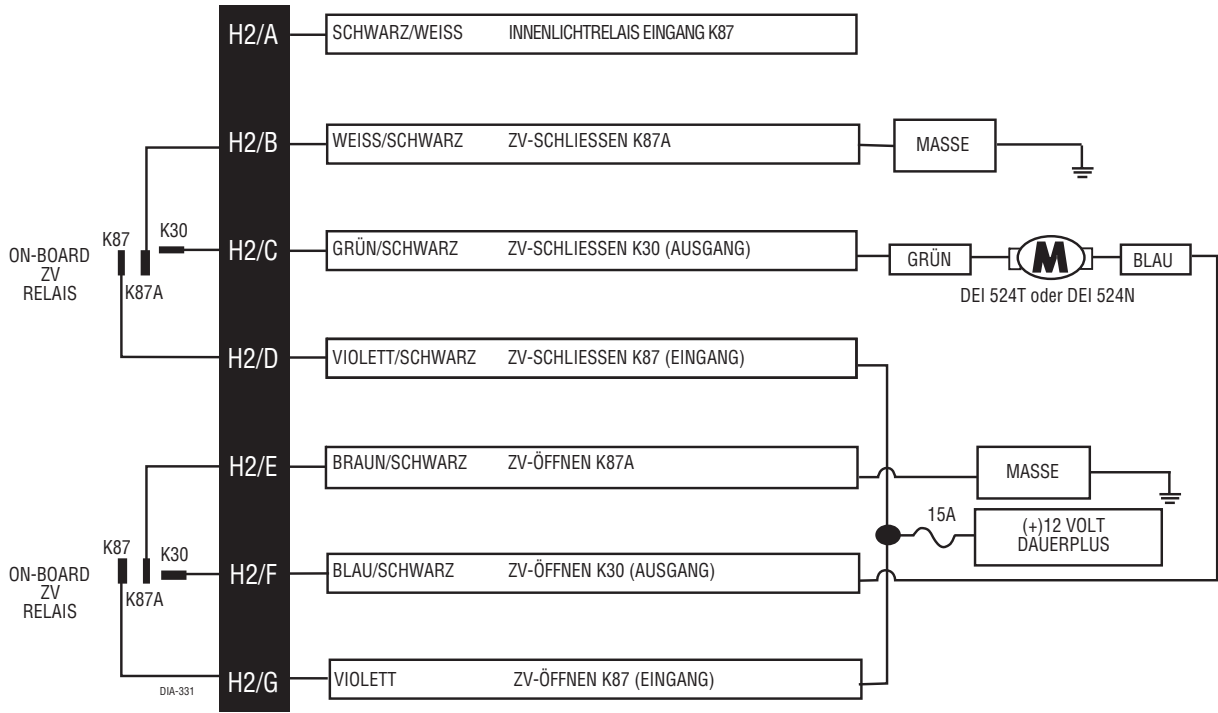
H2/A SCHWARZ/WEISS INNENLICHTRELAIS EINGANG K87

H2/B WEISS/SCHWARZ ZV-SCHLIESSEN K87A

MASSE

ON-BOARD ZV RELAIS

K87

K30

K87A

H2/C GRÜN/SCHWARZ ZV-SCHLIESSEN K30 (AUSGANG)

GRÜN

M

BLAU

DEI 524T oder DEI 524N

H2/D VIOLETT/SCHWARZ ZV-SCHLIESSEN K87 (EINGANG)

H2/E BRAUN/SCHWARZ ZV-ÖFFNEN K87A

MASSE

15A

(+)12 VOLT DAUERPLUS

ON-BOARD ZV RELAIS

K87

K30

K87A

H2/F BLAU/SCHWARZ ZV-ÖFFNEN K30 (AUSGANG)

H2/G VIOLETT ZV-ÖFFNEN K87 (EINGANG)

DIA-331